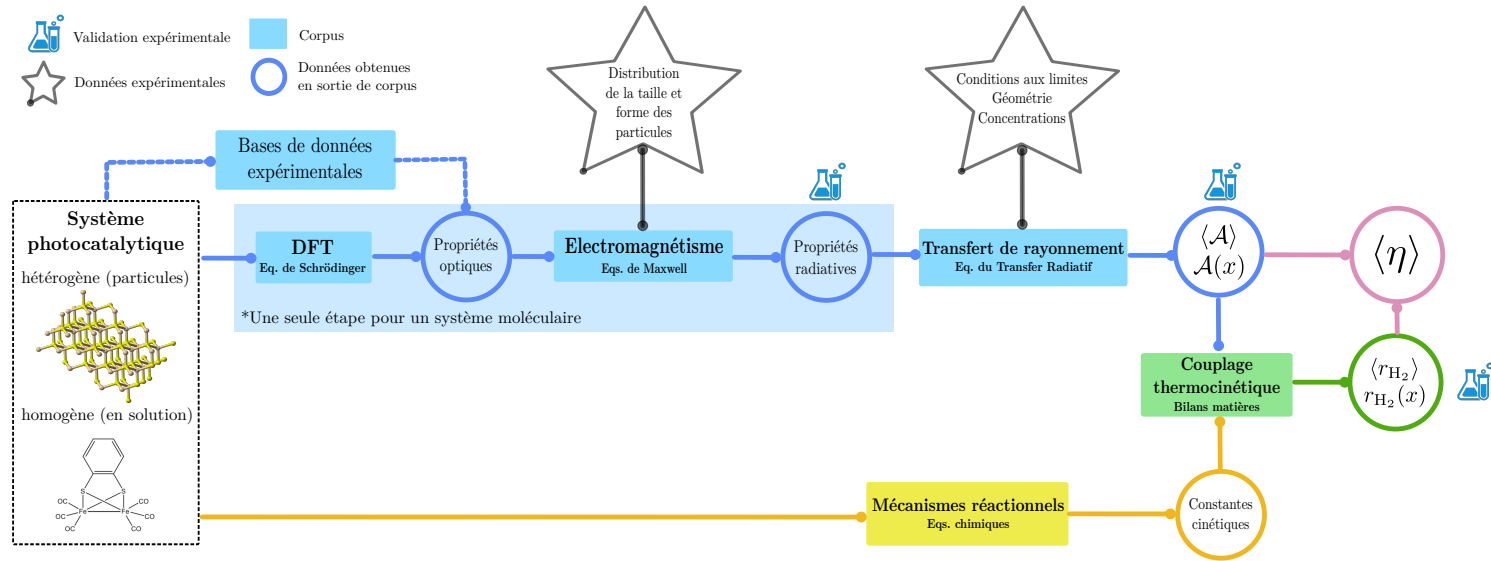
Validation expérimentale

Corpus

Données expérimentales

Données obtenues en sortie de corpus

Distribution de la taille et forme des particules

Conditions aux limites
Géométrie
Concentrations

Bases de données expérimentales

Système photocatalytique

hétérogène (particules)

homogène (en solution)

DFT
Eq. de Schrödinger

Propriétés optiques

Electromagnétisme
Eqs. de Maxwell

Propriétés radiatives

Transfert de rayonnement
Eq. du Transfer Radiatif

$\langle \mathcal{A} \rangle$
$\mathcal{A}(x)$

$\langle \eta \rangle$

*Une seule étape pour un système moléculaire

Couplage thermocinétique
Bilans matières

$\langle r_{H_2} \rangle$
$r_{H_2}(x)$

S S
OC Fe Fe CO
OC CO
OC CO

Mécanismes réactionnels
Eqs. chimiques

Constantes cinétiques